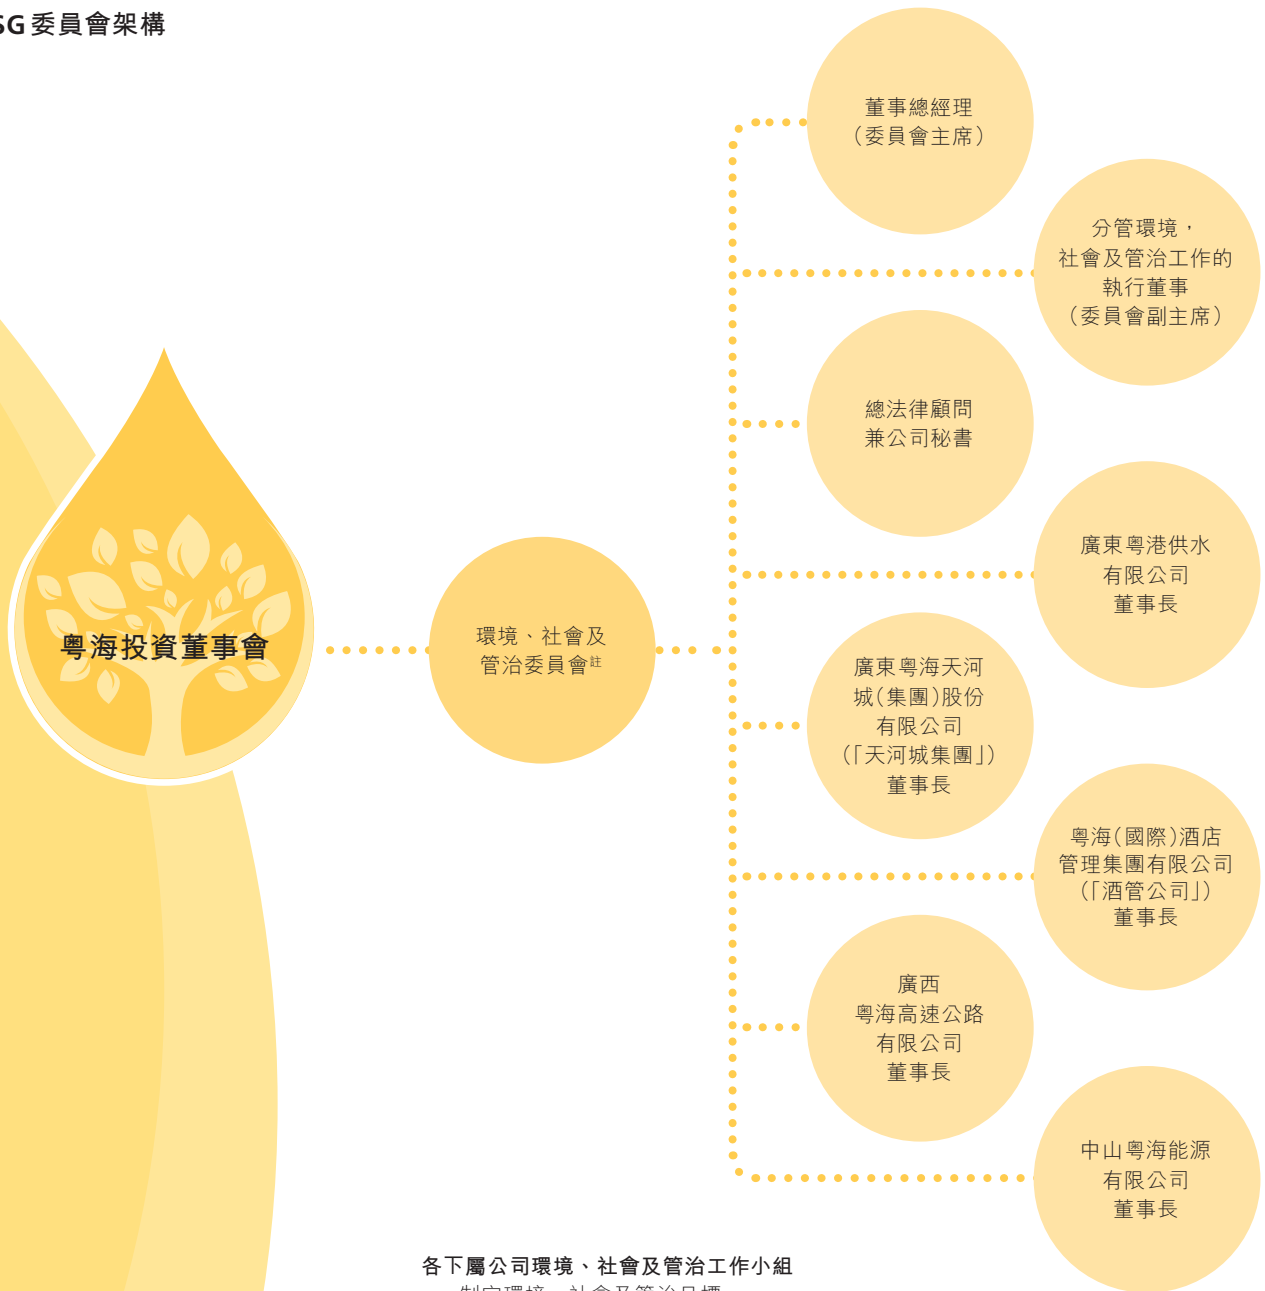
SG委員會架構

粵海投資董事會

環境、社會及管治委員會$^{註}$

董事總經理（委員會主席）

分管環境，社會及管治工作的執行董事（委員會副主席）

總法律顧問兼公司秘書

廣東粵港供水有限公司董事長

廣東粵海天河城（集團）股份有限公司（「天河城集團」）董事長

粵海（國際）酒店管理集團有限公司（「酒管公司」）董事長

廣西粵海高速公路有限公司董事長

中山粵海能源有限公司董事長

各下屬公司環境、社會及管治工作小組

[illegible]